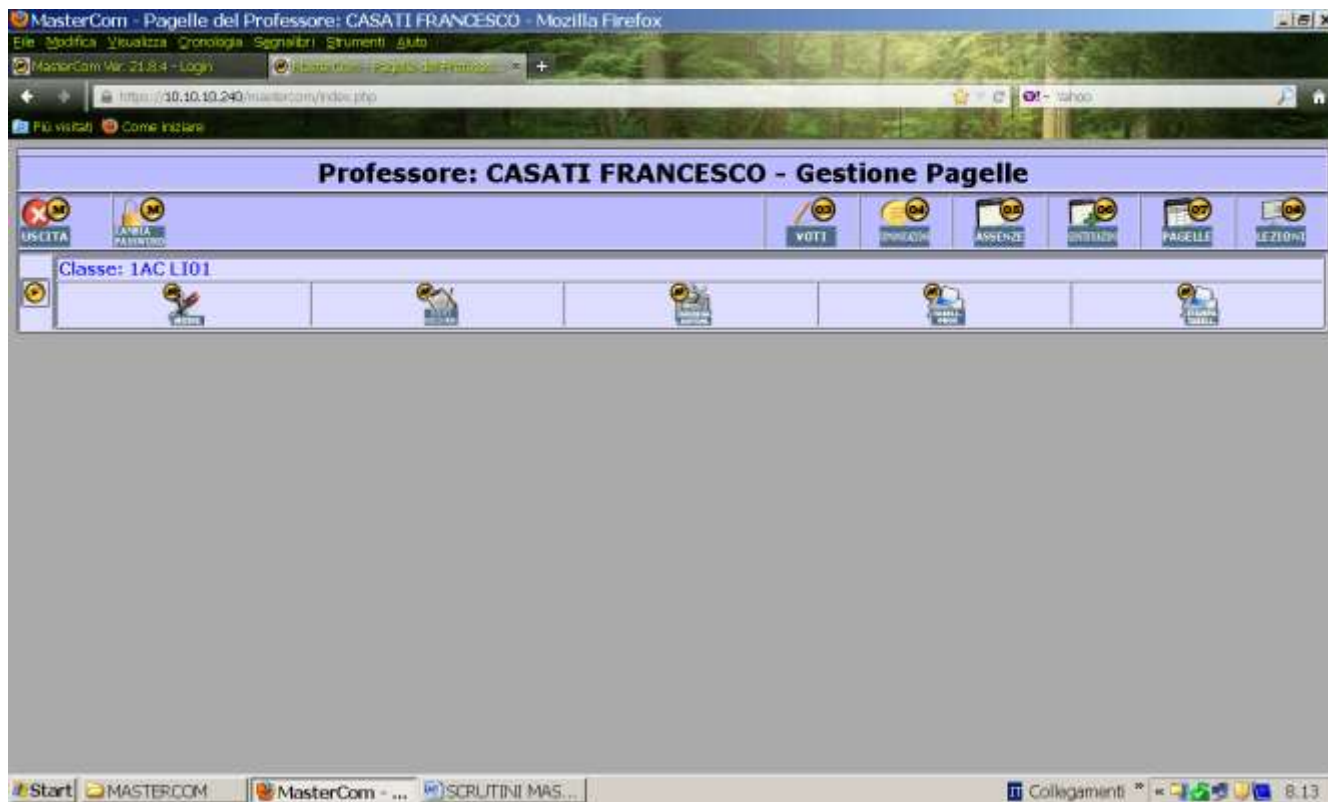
MasterCom - Pagelle del Professore: CASATI FRANCESCO - Mozilla Firefox

File Modifica Visualizza Cronologia Segnalibri Strumenti Aiuto

MasterCom Ver. 21.8.4 - Login

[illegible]

https://10.10.10.240/mastercom/index.php

Yahoo

Più visitati Come iniziare

Professore: CASATI FRANCESCO - Gestione Pagelle

USCITA

CAMBIA PASSWORD

VOTI

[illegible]

ASSENZE

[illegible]

PAGELLE

LEZIONI

Classe: 1AC LI01

Start MASTERCOM MasterCom - ... SCRUTINI MAS...

Collegamenti 8.13